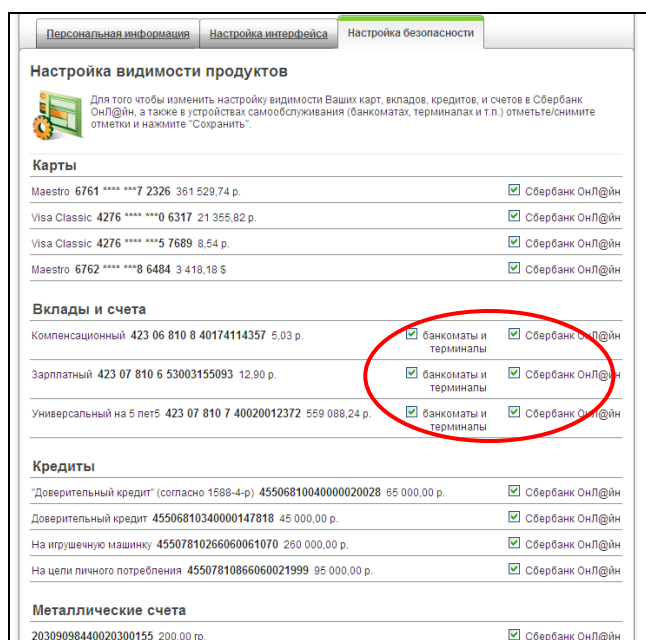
Персональная информация | Настройка интерфейса | Настройка безопасности

Настройка видимости продуктов

Для того чтобы изменить настройку видимости Ваших карт, вкладов, кредитов, и счетов в Сбербанк ОнЛ@йн, а также в устройствах самообслуживания (банкоматах, терминалах и т.п.) отметьте/снимите отметки и нажмите "Сохранить".

Карты

Maestro 6761 **** ***7 2326 361 529,74 р. — Сбербанк ОнЛ@йн

Visa Classic 4276 **** ***0 6317 21 355,82 р. — Сбербанк ОнЛ@йн

Visa Classic 4276 **** ***5 7689 8,54 р. — Сбербанк ОнЛ@йн

Maestro 6762 **** ***8 6484 3 418,18 $ — Сбербанк ОнЛ@йн

Вклады и счета

Компенсационный 423 06 810 8 40174114357 5,03 р. — банкоматы и терминалы — Сбербанк ОнЛ@йн

Зарплатный 423 07 810 6 53003155093 12,90 р. — банкоматы и терминалы — Сбербанк ОнЛ@йн

Универсальный на 5 лет5 423 07 810 7 40020012372 559 088,24 р. — банкоматы и терминалы — Сбербанк ОнЛ@йн

Кредиты

"Доверительный кредит" (согласно 1588-4-р) 45506810040000020028 65 000,00 р. — Сбербанк ОнЛ@йн

Доверительный кредит 45506810340000147818 45 000,00 р. — Сбербанк ОнЛ@йн

На игрушечную машинку 45507810266060061070 260 000,00 р. — Сбербанк ОнЛ@йн

На цели личного потребления 45507810866060021999 95 000,00 р. — Сбербанк ОнЛ@йн

Металлические счета

20309098440020300155 200,00 гр. — Сбербанк ОнЛ@йн